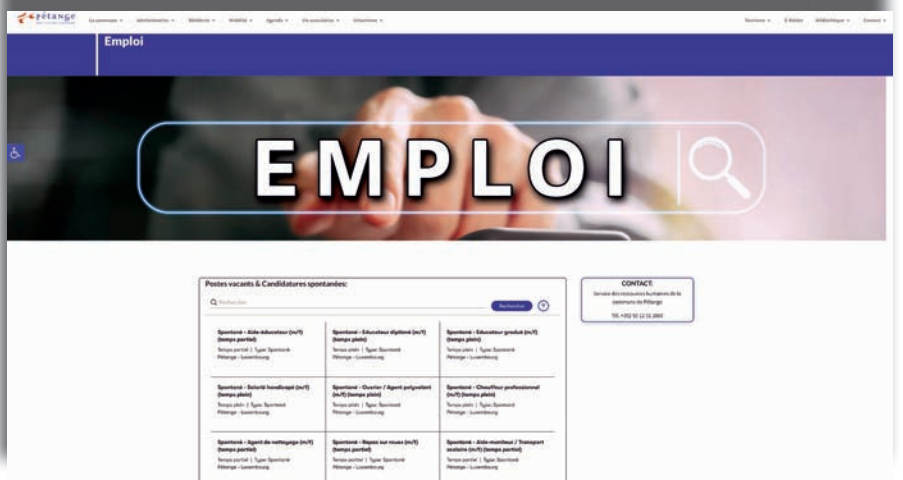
pétange

La commune ⌄ Administration ⌄ Résidents ⌄ Mobilité ⌄ Agenda ⌄ Vie associative ⌄ Urbanisme ⌄

Services ⌄ E-Guichet Bibliothèque ⌄ Contact ⌄

Emploi

EMPLOI

Postes vacants & Candidatures spontanées:

Rechercher

Rechercher

| Spontané - Aide-éducateur (m/f) (temps partiel) Temps partiel \| Type: Spontané Pétange - Luxembourg | Spontané - Éducateur diplômé (m/f) (temps plein) Temps plein \| Type: Spontané Pétange - Luxembourg | Spontané - Éducateur gradué (m/f) (temps plein) Temps plein \| Type: Spontané Pétange - Luxembourg |
|---|---|---|
| Spontané - Salarié handicapé (m/f) (temps plein) Temps plein \| Type: Spontané Pétange - Luxembourg | Spontané - Ouvrier / Agent polyvalent (m/f) (temps plein) Temps plein \| Type: Spontané Pétange - Luxembourg | Spontané - Chauffeur professionnel (m/f) (temps plein) Temps plein \| Type: Spontané Pétange - Luxembourg |
| Spontané - Agent de nettoyage (m/f) (temps partiel) Temps partiel \| Type: Spontané Pétange - Luxembourg | Spontané - Repas sur roues (m/f) (temps partiel) Temps partiel \| Type: Spontané Pétange - Luxembourg | Spontané - Aide-moniteur / Transport scolaire (m/f) (temps partiel) Temps partiel \| Type: Spontané Pétange - Luxembourg |

CONTACT:

Service des ressources humaines de la commune de Pétange

Tél. +352 50 12 51 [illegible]